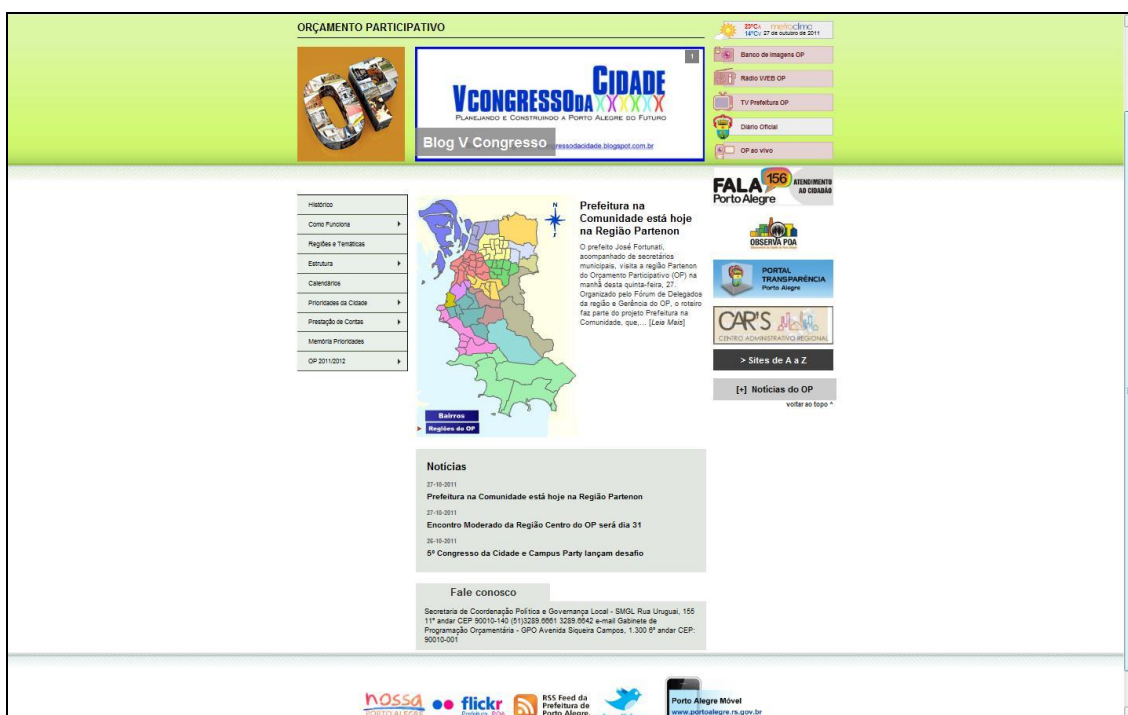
ORÇAMENTO PARTICIPATIVO

OP

V CONGRESSO DA CIDADE
Planejando e Construindo a Porto Alegre do Futuro

Blog V Congresso
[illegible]ressodacidade.blogspot.com.br

23°C 14°C metroclima 27 de outubro de 2011

Banco de Imagens OP
Rádio WEB OP
TV Prefeitura OP
Diário Oficial
OP ao vivo

FALA 156 Porto Alegre ATENDIMENTO AO CIDADÃO

OBSERVA POA

PORTAL TRANSPARÊNCIA Porto Alegre

CAR'S CENTRO ADMINISTRATIVO REGIONAL

> Sites de A a Z

[+] Notícias do OP

voltar ao topo ^

Histórico
Como Funciona
Regiões e Temáticas
Estrutura
Calendários
Prioridades da Cidade
Prestação de Contas
Memória Prioridades
OP 2011/2012

Bairros
Regiões do OP

Prefeitura na Comunidade está hoje na Região Partenon

O prefeito José Fortunati, acompanhado de secretários municipais, visita a região Partenon do Orçamento Participativo (OP) na manhã desta quinta-feira, 27. Organizado pelo Fórum de Delegados da região e Gerência do OP, o roteiro faz parte do projeto Prefeitura na Comunidade, que,... [Leia Mais]

Notícias

27-10-2011
Prefeitura na Comunidade está hoje na Região Partenon

27-10-2011
Encontro Moderado da Região Centro do OP será dia 31

26-10-2011
5º Congresso da Cidade e Campus Party lançam desafio

Fale conosco

Secretaria de Coordenação Política e Governança Local - SMGL Rua Uruguai, 155 11º andar CEP 90010-140 (51)3289.6661 3289.6642 e-mail Gabinete de Programação Orçamentária - GPO Avenida Siqueira Campos, 1.300 6º andar CEP: 90010-001

nossa PORTO ALEGRE
flickr Prefeitura POA
RSS Feed da Prefeitura de Porto Alegre
Porto Alegre Móvel www.portoalegre.rs.gov.br